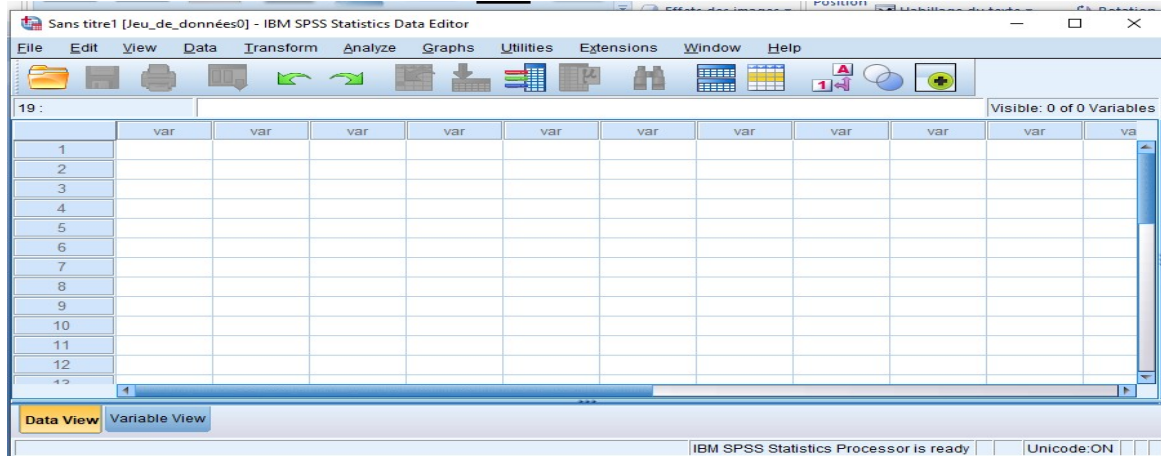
Sans titre1 [Jeu_de_données0] - IBM SPSS Statistics Data Editor

File Edit View Data Transform Analyze Graphs Utilities Extensions Window Help

19 :

Visible: 0 of 0 Variables

| | var | var | var | var | var | var | var | var | var | var | va |
|---|---|---|---|---|---|---|---|---|---|---|---|
| 1 | | | | | | | | | | | |
| 2 | | | | | | | | | | | |
| 3 | | | | | | | | | | | |
| 4 | | | | | | | | | | | |
| 5 | | | | | | | | | | | |
| 6 | | | | | | | | | | | |
| 7 | | | | | | | | | | | |
| 8 | | | | | | | | | | | |
| 9 | | | | | | | | | | | |
| 10 | | | | | | | | | | | |
| 11 | | | | | | | | | | | |
| 12 | | | | | | | | | | | |
| 13 | | | | | | | | | | | |

Data View Variable View

IBM SPSS Statistics Processor is ready Unicode:ON